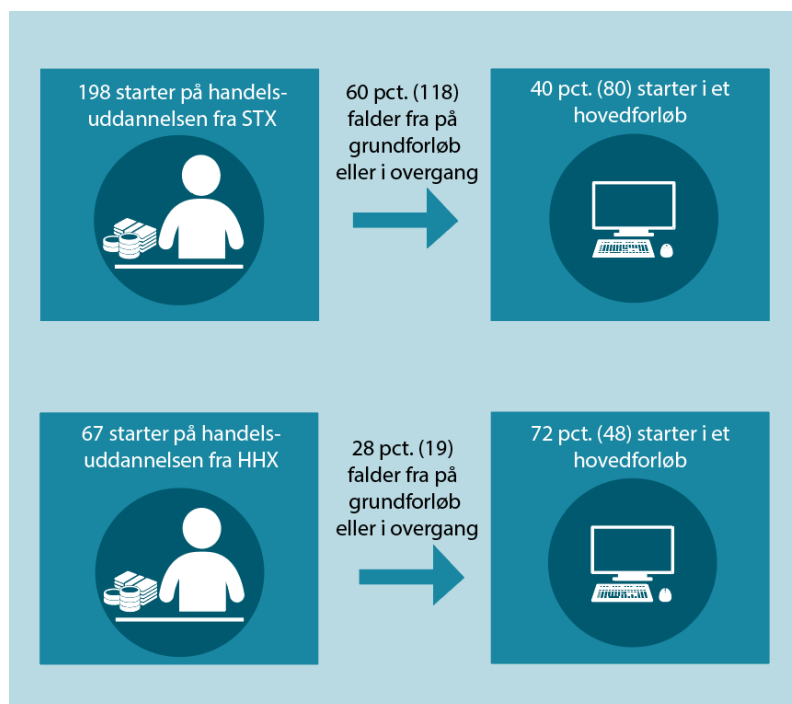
198 starter på handelsuddannelsen fra STX

60 pct. (118) falder fra på grundforløb eller i overgang

40 pct. (80) starter i et hovedforløb

67 starter på handelsuddannelsen fra HHX

28 pct. (19) falder fra på grundforløb eller i overgang

72 pct. (48) starter i et hovedforløb